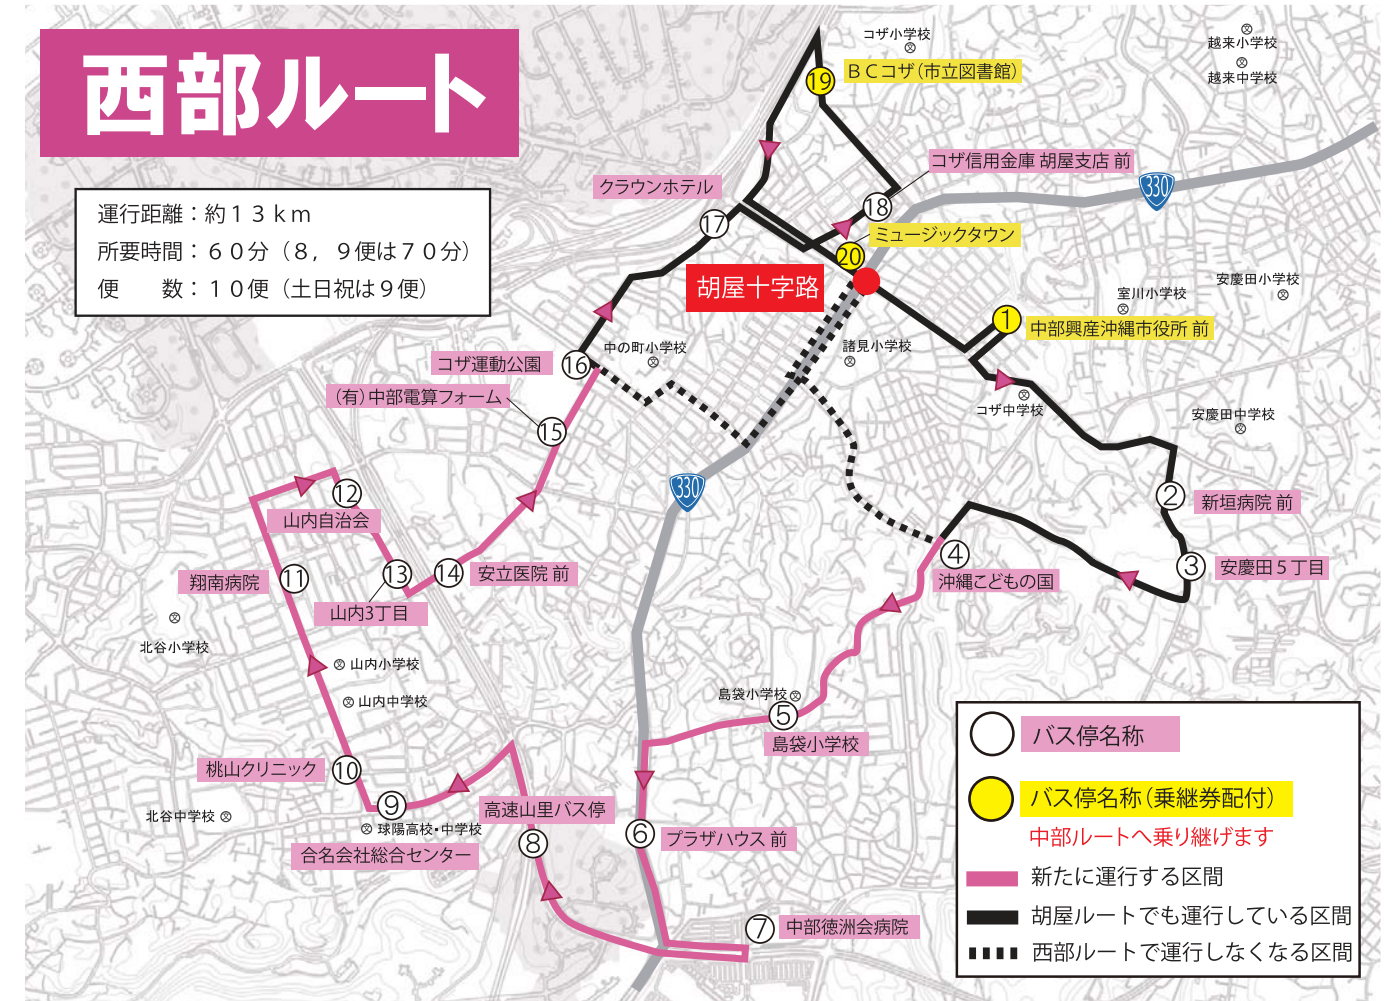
西部ルート

運行距離：約１３ｋｍ
所要時間：６０分（８，９便は７０分）
便　　数：１０便（土日祝は９便）

コザ小学校
越来小学校
越来中学校
19 ＢＣコザ（市立図書館）
コザ信用金庫 胡屋支店 前
330
クラウンホテル
18
17
20 ミュージックタウン
胡屋十字路
室川小学校
安慶田小学校
1 中部興産沖縄市役所 前
中の町小学校
諸見小学校
コザ運動公園
16
コザ中学校
(有) 中部電算フォーム
15
安慶田中学校
12
330
2 新垣病院 前
山内自治会
4
3 安慶田５丁目
翔南病院
11
13
14 安立医院 前
沖縄こどもの国
山内3丁目
北谷小学校
山内小学校
山内中学校
島袋小学校
5
島袋小学校
桃山クリニック
10
9
高速山里バス停
北谷中学校
球陽高校・中学校
6 プラザハウス 前
8
合名会社総合センター
7 中部徳洲会病院

バス停名称
バス停名称（乗継券配付）
中部ルートへ乗り継げます
新たに運行する区間
胡屋ルートでも運行している区間
西部ルートで運行しなくなる区間